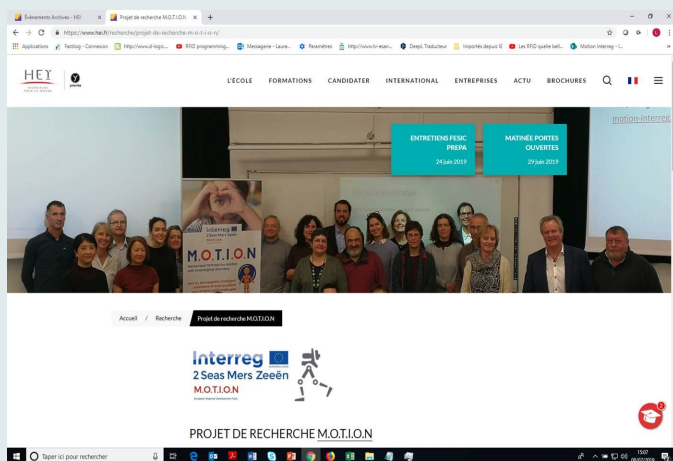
Événements Archives - HEI × Projet de recherche M.O.T.I.O.N × +

https://www.hei.fr/recherche/projet-de-recherche-m-o-t-i-o-n/

Applications Factlog - Connexion http://www.sl-logis... RFID programming... Messagerie - Laure... Paramètres http://www.tv-exam... DeepL Traducteur Importés depuis IE Les RFID quelle beli... Motion Interreg - I...

HEI YNCRÉA

L'ÉCOLE FORMATIONS CANDIDATER INTERNATIONAL ENTREPRISES ACTU BROCHURES

motion-interreg

ENTRETIENS FESIC PREPA
24 juin 2019

MATINÉE PORTES OUVERTES
29 juin 2019

Interreg
M.O.T.I.O.N

Accueil / Recherche / Projet de recherche M.O.T.I.O.N

Interreg 2 Seas Mers Zeeën
M.O.T.I.O.N

PROJET DE RECHERCHE M.O.T.I.O.N

Taper ici pour rechercher

15:07
08/07/2019